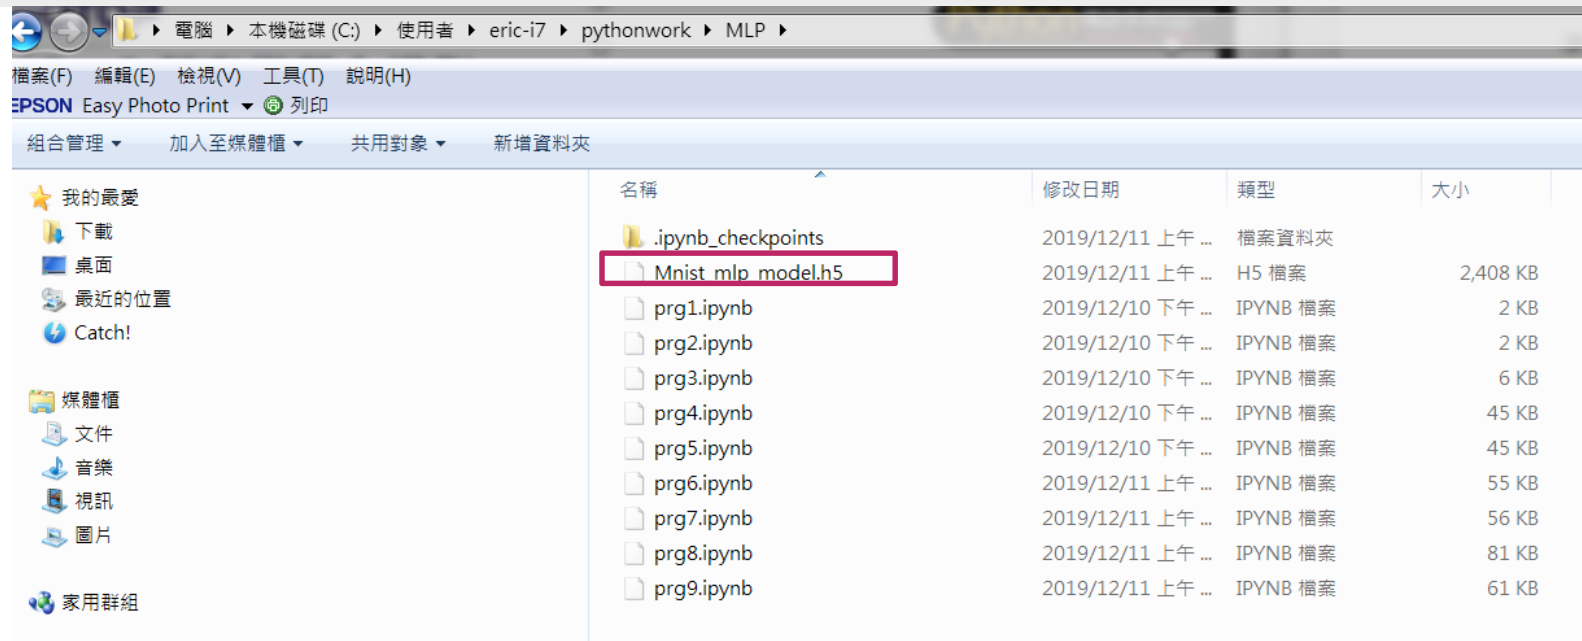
電腦 ▸ 本機磁碟 (C:) ▸ 使用者 ▸ eric-i7 ▸ pythonwork ▸ MLP ▸

檔案(F) 編輯(E) 檢視(V) 工具(T) 說明(H)

EPSON Easy Photo Print 列印

組合管理 ▾ 加入至媒體櫃 ▾ 共用對象 ▾ 新增資料夾

我的最愛
下載
桌面
最近的位置
Catch!

媒體櫃
文件
音樂
視訊
圖片

家用群組

| 名稱 | 修改日期 | 類型 | 大小 |
|---|---|---|---|
| .ipynb_checkpoints | 2019/12/11 上午 ... | 檔案資料夾 | |
| Mnist_mlp_model.h5 | 2019/12/11 上午 ... | H5 檔案 | 2,408 KB |
| prg1.ipynb | 2019/12/10 下午 ... | IPYNB 檔案 | 2 KB |
| prg2.ipynb | 2019/12/10 下午 ... | IPYNB 檔案 | 2 KB |
| prg3.ipynb | 2019/12/10 下午 ... | IPYNB 檔案 | 6 KB |
| prg4.ipynb | 2019/12/10 下午 ... | IPYNB 檔案 | 45 KB |
| prg5.ipynb | 2019/12/10 下午 ... | IPYNB 檔案 | 45 KB |
| prg6.ipynb | 2019/12/11 上午 ... | IPYNB 檔案 | 55 KB |
| prg7.ipynb | 2019/12/11 上午 ... | IPYNB 檔案 | 56 KB |
| prg8.ipynb | 2019/12/11 上午 ... | IPYNB 檔案 | 81 KB |
| prg9.ipynb | 2019/12/11 上午 ... | IPYNB 檔案 | 61 KB |